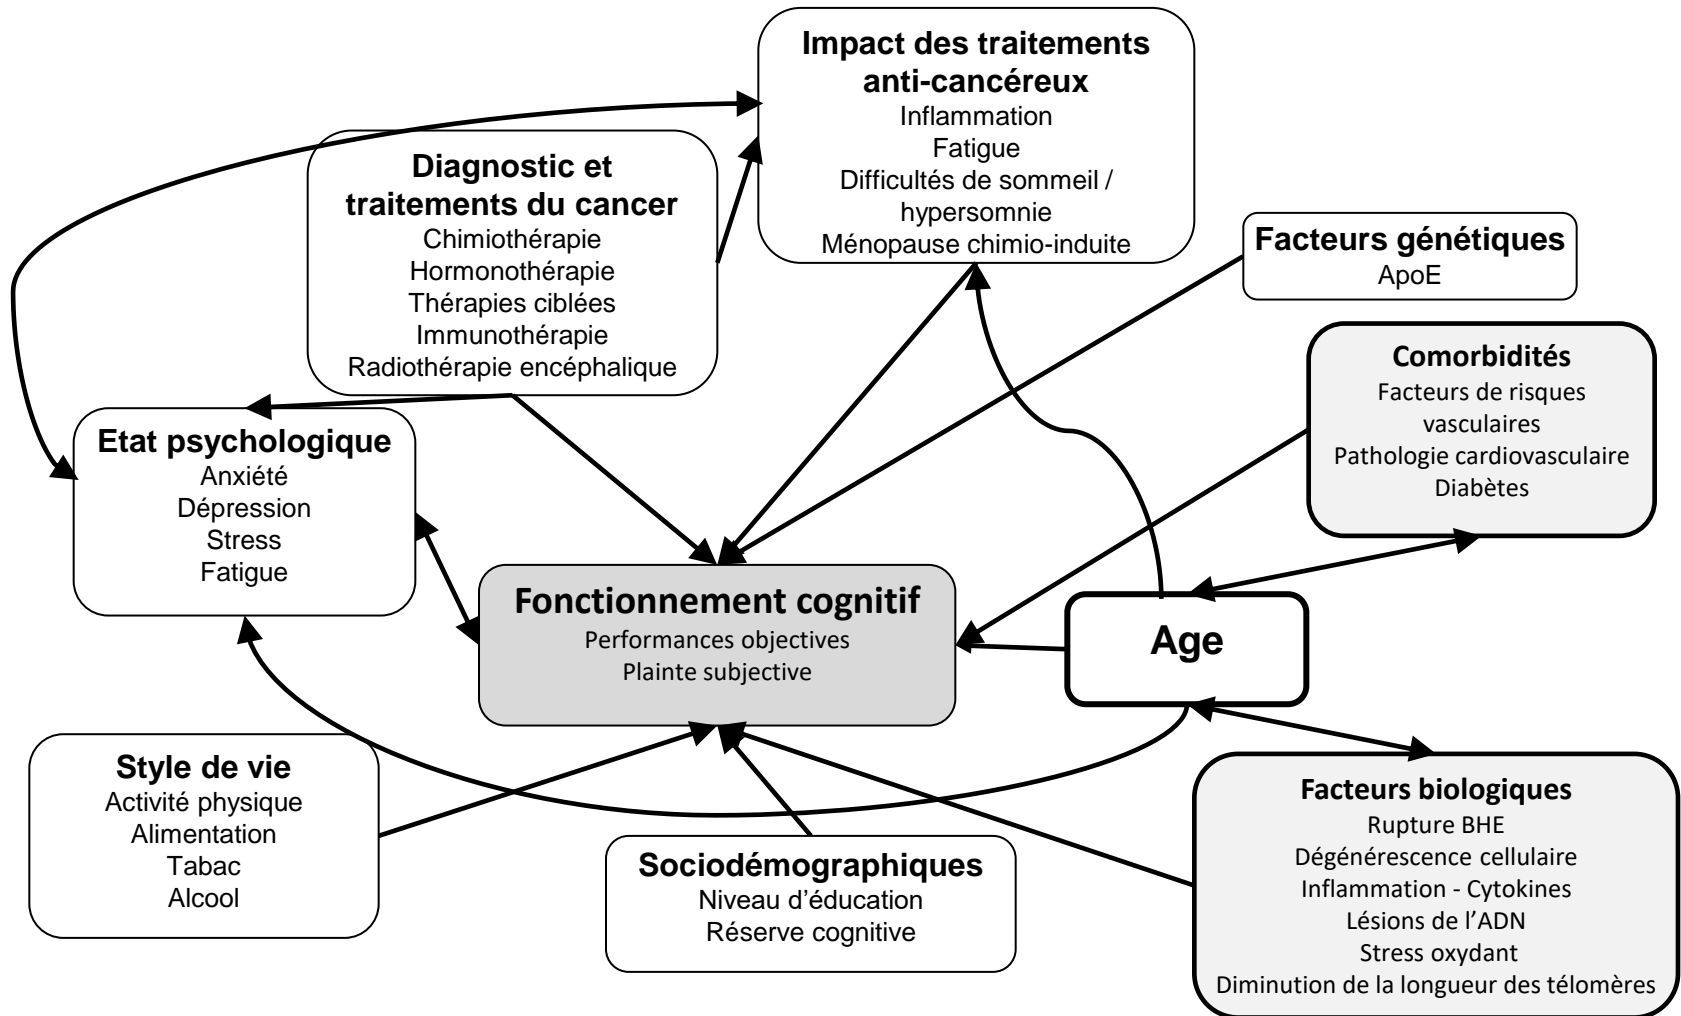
Impact des traitements anti-cancéreux
Inflammation
Fatigue
Difficultés de sommeil / hypersomnie
Ménopause chimio-induite

Diagnostic et traitements du cancer
Chimiothérapie
Hormonothérapie
Thérapies ciblées
Immunothérapie
Radiothérapie encéphalique

Facteurs génétiques
ApoE

Comorbidités
Facteurs de risques vasculaires
Pathologie cardiovasculaire
Diabètes

Etat psychologique
Anxiété
Dépression
Stress
Fatigue

Fonctionnement cognitif
Performances objectives
Plainte subjective

Age

Style de vie
Activité physique
Alimentation
Tabac
Alcool

Sociodémographiques
Niveau d'éducation
Réserve cognitive

Facteurs biologiques
Rupture BHE
Dégénérescence cellulaire
Inflammation - Cytokines
Lésions de l'ADN
Stress oxydant
Diminution de la longueur des télomères